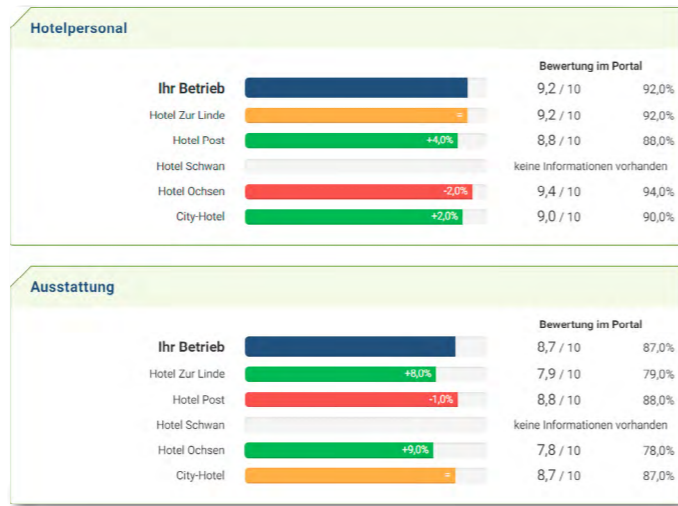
Hotelpersonal

Bewertung im Portal

| | | | |
|---|---|---|---|
| Ihr Betrieb | | 9,2 / 10 | 92,0% |
| Hotel Zur Linde | = | 9,2 / 10 | 92,0% |
| Hotel Post | +4,0% | 8,8 / 10 | 88,0% |
| Hotel Schwan | | keine Informationen vorhanden | |
| Hotel Ochsen | -2,0% | 9,4 / 10 | 94,0% |
| City-Hotel | +2,0% | 9,0 / 10 | 90,0% |

Ausstattung

Bewertung im Portal

| | | | |
|---|---|---|---|
| Ihr Betrieb | | 8,7 / 10 | 87,0% |
| Hotel Zur Linde | +8,0% | 7,9 / 10 | 79,0% |
| Hotel Post | -1,0% | 8,8 / 10 | 88,0% |
| Hotel Schwan | | keine Informationen vorhanden | |
| Hotel Ochsen | +9,0% | 7,8 / 10 | 78,0% |
| City-Hotel | = | 8,7 / 10 | 87,0% |